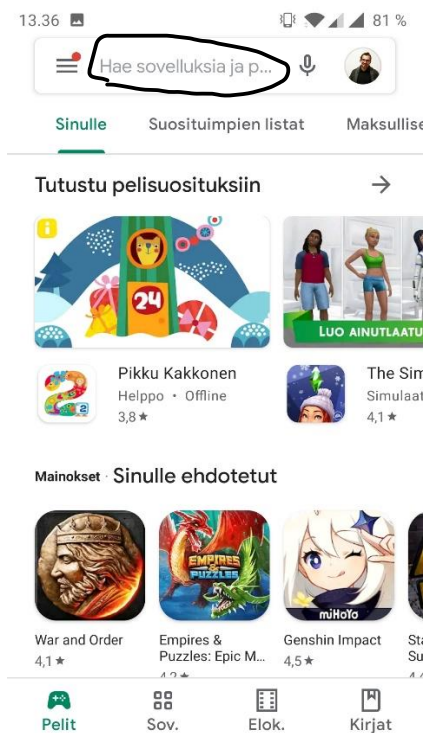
13.36 81 %

Hae sovelluksia ja p...

Sinulle Suosituimpien listat Maksullise

Tutustu pelisuosituksiin →

24

LUO AINUTLAATU

Pikku Kakkonen
Helppo • Offline
3,8 ★

The Sim
Simulaat
4,1 ★

Mainokset · Sinulle ehdotetut

EMPIRES & PUZZLES

miHoYo

War and Order
4,1 ★

Empires & Puzzles: Epic M...
4,2 ★

Genshin Impact
4,5 ★

St
Su
4,4

Pelit Sov. Elok. Kirjat